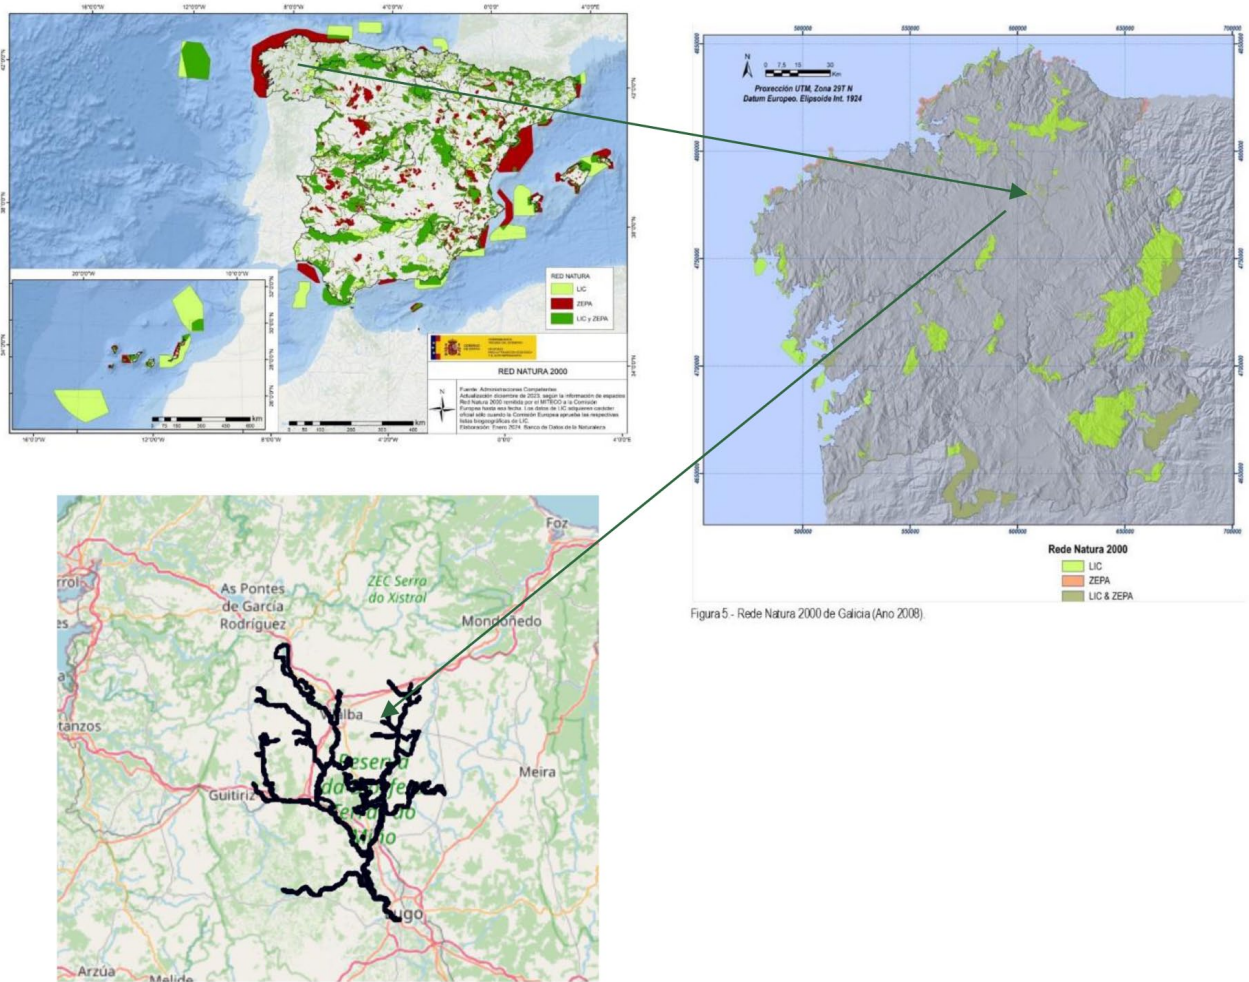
16°0'0"W 12°0'0"W 8°0'0"W 4°0'0"W 0°0'0" 4°0'0"E

RED NATURA
LIC
ZEPA
LIC y ZEPA

RED NATURA 2000

Fuente: Administraciones Competentes
Actualización diciembre de 2023, según la información de espacios Red Natura 2000 remitida por el MITECO a la Comisión Europea hasta esa fecha. Los datos de LIC adquieren carácter oficial sólo cuando la Comisión Europea aprueba las respectivas listas biogeográficas de LIC.
Elaboración: Enero 2024. Banco de Datos de la Naturaleza

km

N
0 7.5 15 30 Km
Proxección UTM, Zona 29T N
Datum Europeo. Elipsoide Int. 1924

500000 550000 600000 650000 700000

Rede Natura 2000
LIC
ZEPA
LIC & ZEPA

Figura 5 - Rede Natura 2000 de Galicia (Ano 2008).

Foz
As Pontes de García Rodríguez
ZEC Serra do Xistral
Mondoñedo
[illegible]alba
Meira
Guitiriz
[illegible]anzos
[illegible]ugo
Arzúa
Melide